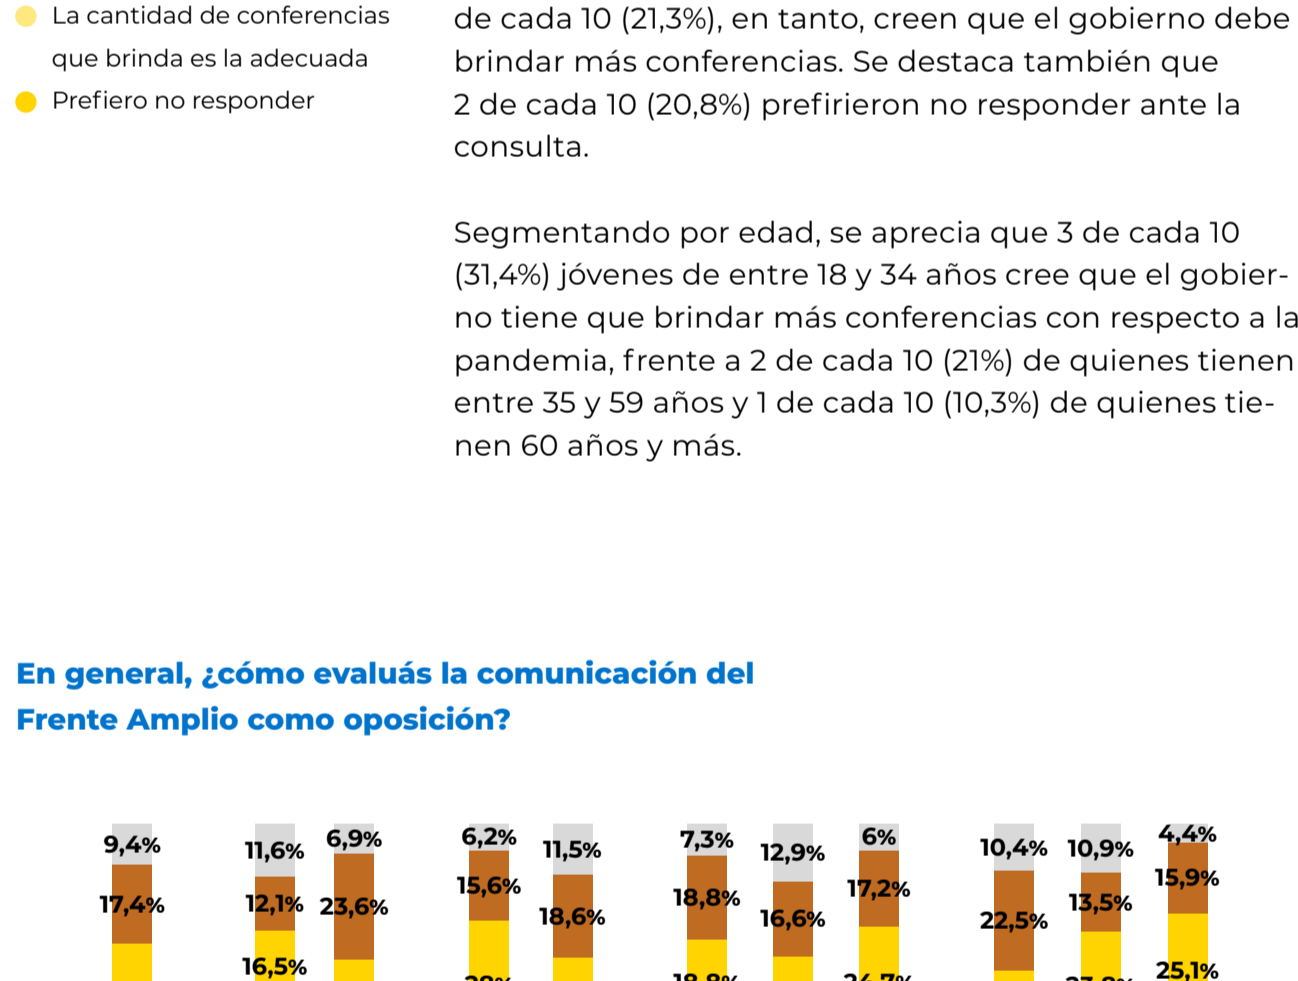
La cantidad de conferencias que brinda es la adecuada

Prefiero no responder

de cada 10 (21,3%), en tanto, creen que el gobierno debe brindar más conferencias. Se destaca también que 2 de cada 10 (20,8%) prefirieron no responder ante la consulta.

Segmentando por edad, se aprecia que 3 de cada 10 (31,4%) jóvenes de entre 18 y 34 años cree que el gobierno tiene que brindar más conferencias con respecto a la pandemia, frente a 2 de cada 10 (21%) de quienes tienen entre 35 y 59 años y 1 de cada 10 (10,3%) de quienes tienen 60 años y más.

En general, ¿cómo evaluás la comunicación del Frente Amplio como oposición?

9,4%
17,4%
11,6%
12,1%
16,5%
6,9%
23,6%
6,2%
15,6%
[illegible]
11,5%
18,6%
7,3%
18,8%
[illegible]
12,9%
16,6%
6%
17,2%
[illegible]
10,4%
22,5%
10,9%
13,5%
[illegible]
4,4%
15,9%
25,1%